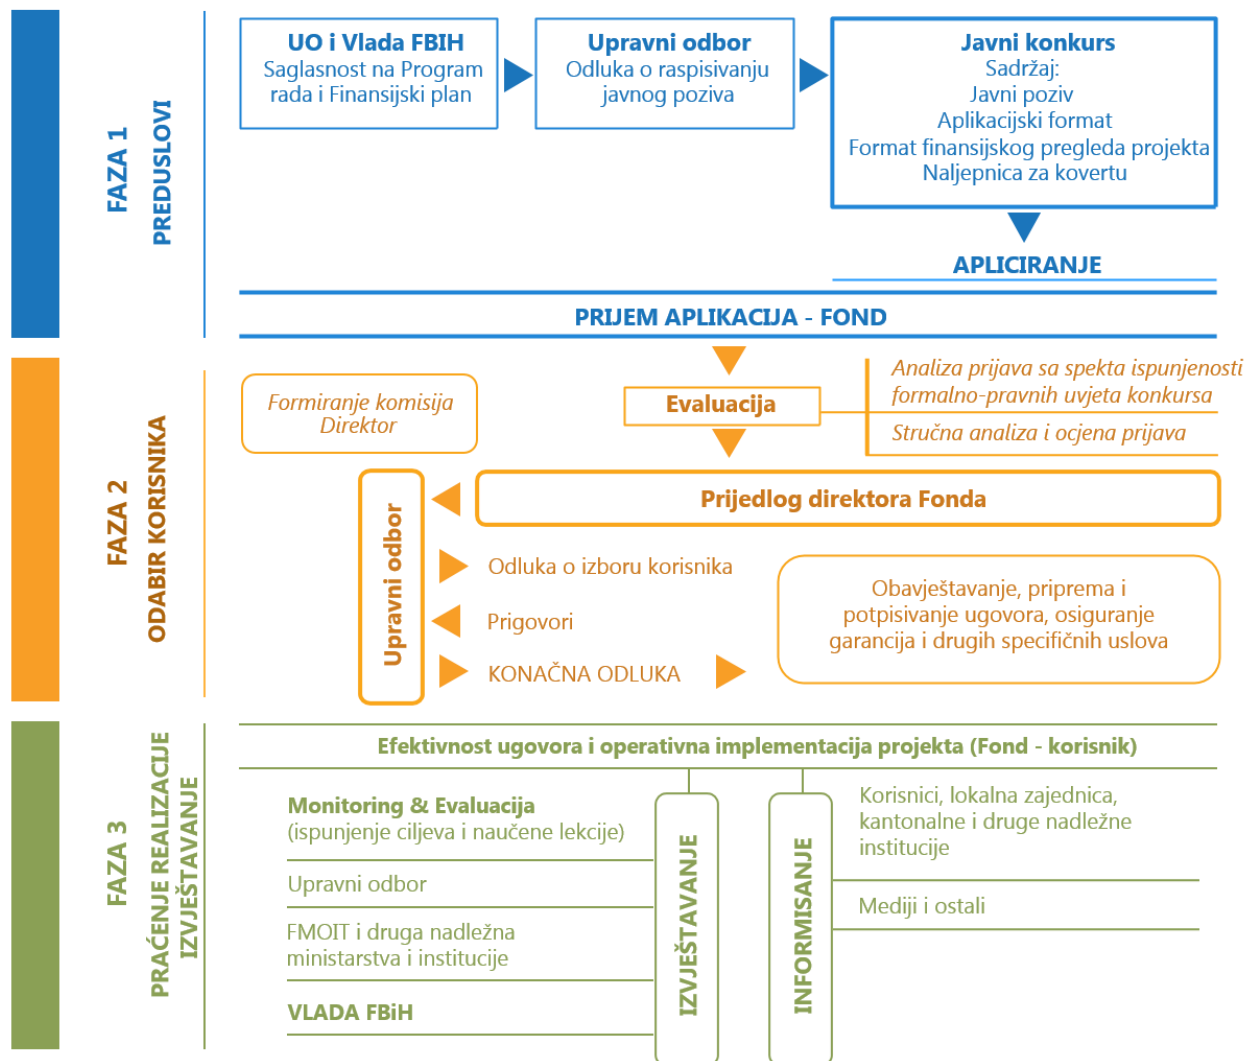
FAZA 1
PREDUSLOVI

UO i Vlada FBIH
Saglasnost na Program rada i Finansijski plan

Upravni odbor
Odluka o raspisivanju javnog poziva

Javni konkurs
Sadržaj:
Javni poziv
Aplikacijski format
Format finansijskog pregleda projekta
Naljepnica za kovertu

APLICIRANJE

PRIJEM APLIKACIJA - FOND

FAZA 2
ODABIR KORISNIKA

Formiranje komisija
Direktor

Evaluacija

Analiza prijava sa spekta ispunjenosti formalno-pravnih uvjeta konkursa

Stručna analiza i ocjena prijava

Upravni odbor

Prijedlog direktora Fonda

Odluka o izboru korisnika

Prigovori

KONAČNA ODLUKA

Obavještavanje, priprema i potpisivanje ugovora, osiguranje garancija i drugih specifičnih uslova

FAZA 3
PRAĆENJE REALIZACIJE
IZVJEŠTAVANJE

Efektivnost ugovora i operativna implementacija projekta (Fond - korisnik)

Monitoring & Evaluacija
(ispunjenje ciljeva i naučene lekcije)

Upravni odbor

FMOIT i druga nadležna ministarstva i institucije

VLADA FBiH

IZVJEŠTAVANJE

INFORMISANJE

Korisnici, lokalna zajednica, kantonalne i druge nadležne institucije

Mediji i ostali